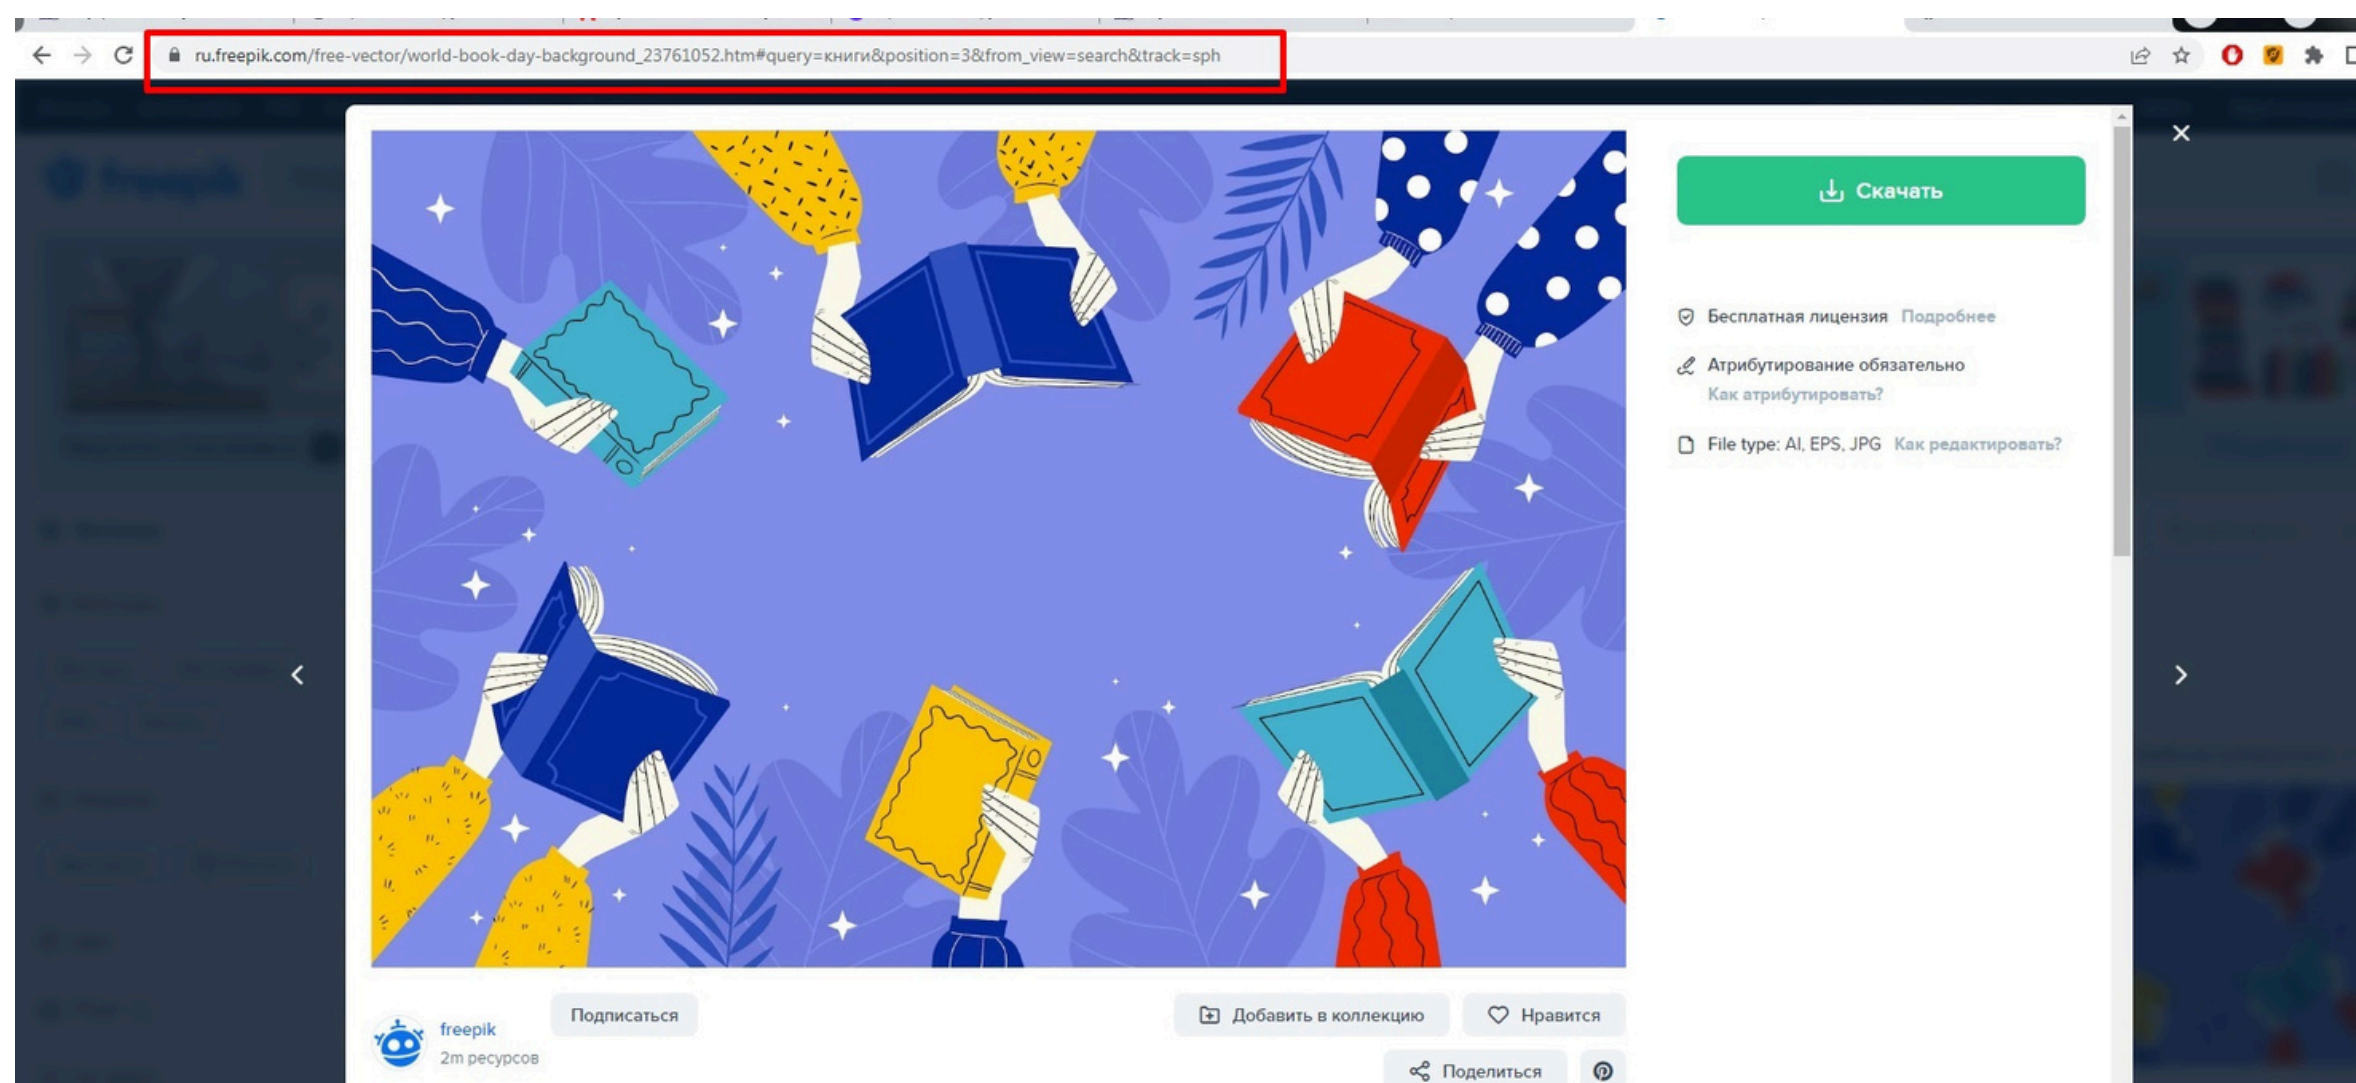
ru.freepik.com/free-vector/world-book-day-background_23761052.htm#query=книги&position=3&from_view=search&track=sph

Скачать

Бесплатная лицензия Подробнее

Атрибутирование обязательно
Как атрибутировать?

File type: AI, EPS, JPG Как редактировать?

freepik
2m ресурсов

Подписаться

Добавить в коллекцию

Нравится

Поделиться